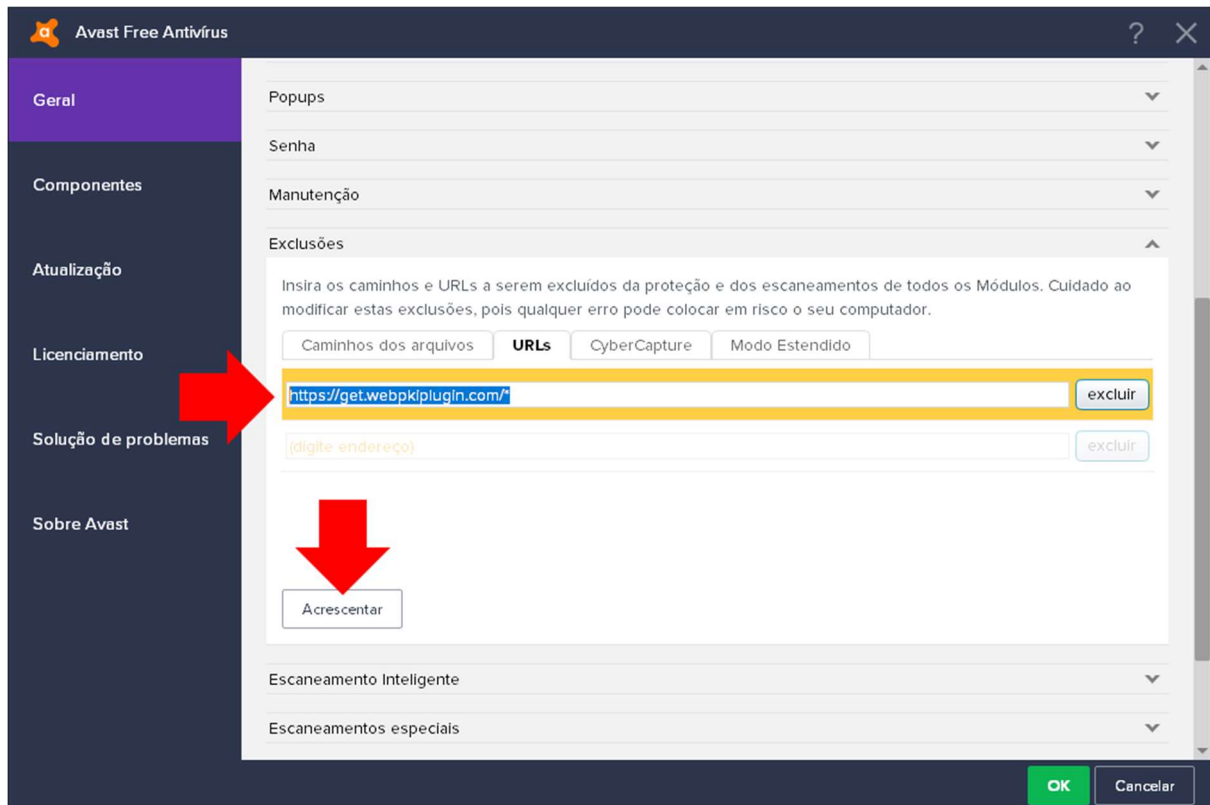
Avast Free Antivírus

?

Geral

Componentes

Atualização

Licenciamento

Solução de problemas

Sobre Avast

Popups

Senha

Manutenção

Exclusões

Insira os caminhos e URLs a serem excluídos da proteção e dos escaneamentos de todos os Módulos. Cuidado ao modificar estas exclusões, pois qualquer erro pode colocar em risco o seu computador.

| Caminhos dos arquivos | URLs | CyberCapture | Modo Estendido |
|---|---|---|---|

https://get.webpkiplugin.com/* excluir

(digite endereço) excluir

Acrescentar

Escaneamento Inteligente

Escaneamentos especiais

OK Cancelar